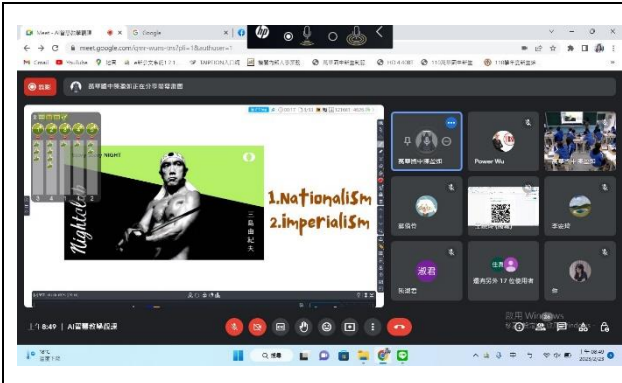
Meet - AI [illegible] ×
G Google ×
meet.google.com/qmr-wuns-ins?pli=1&authuser=1
Gmail YouTube 地圖
錄製
高學國中陳濟崇正在分享螢幕畫面
NIGHT
Nightwatch
三島由紀夫
1.Nationalism
2.imperialism
高學國中陳濟崇
Power Wu
還有另外 17 位使用者
你
上午 8:49 | AI智慧教學設課
啟用 Windows